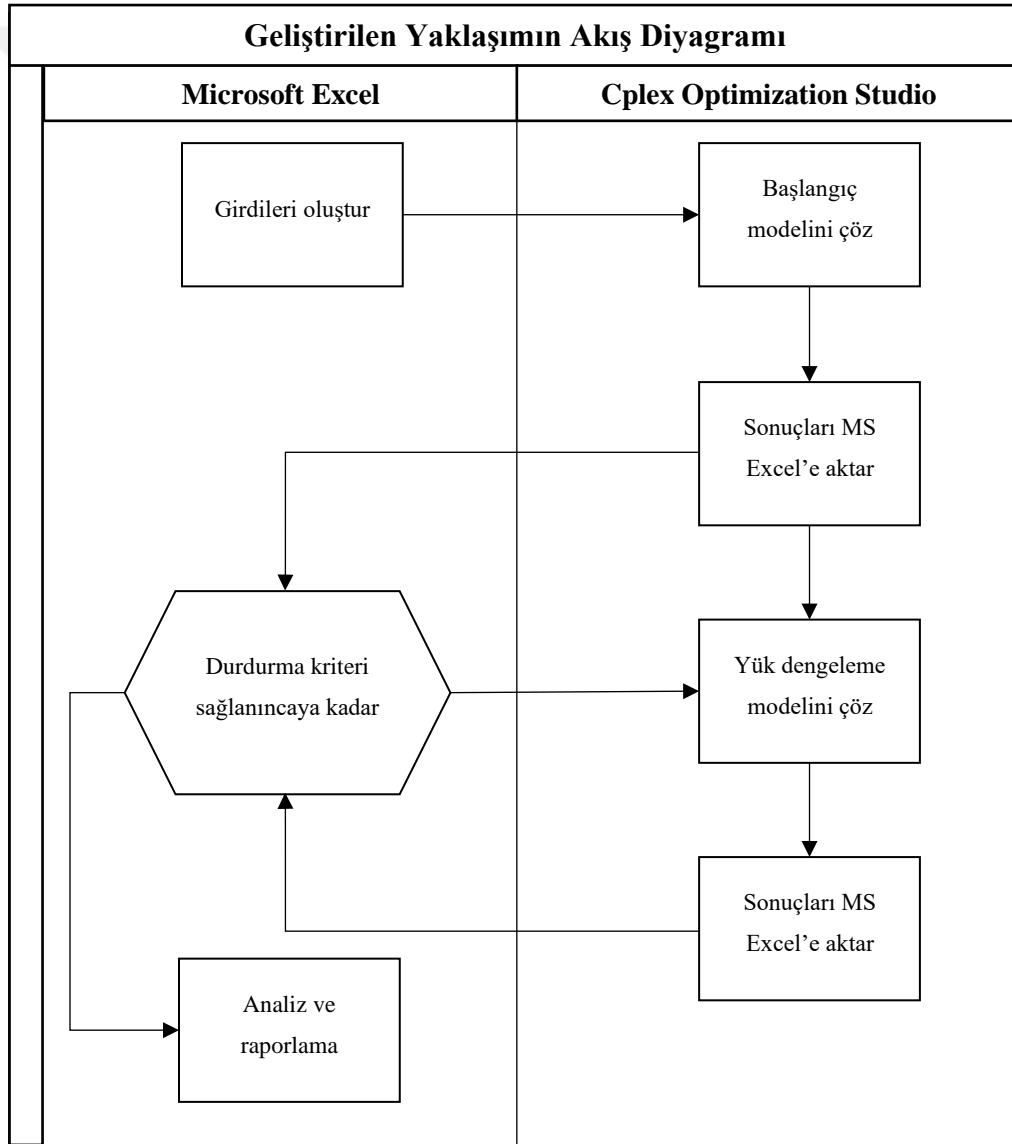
Geliştirilen Yaklaşımın Akış Diyagramı

Microsoft Excel

Cplex Optimization Studio

Girdileri oluştur

Başlangıç modelini çöz

Sonuçları MS Excel'e aktar

Durdurma kriteri sağlanıncaya kadar

Yük dengeleme modelini çöz

Sonuçları MS Excel'e aktar

Analiz ve raporlama